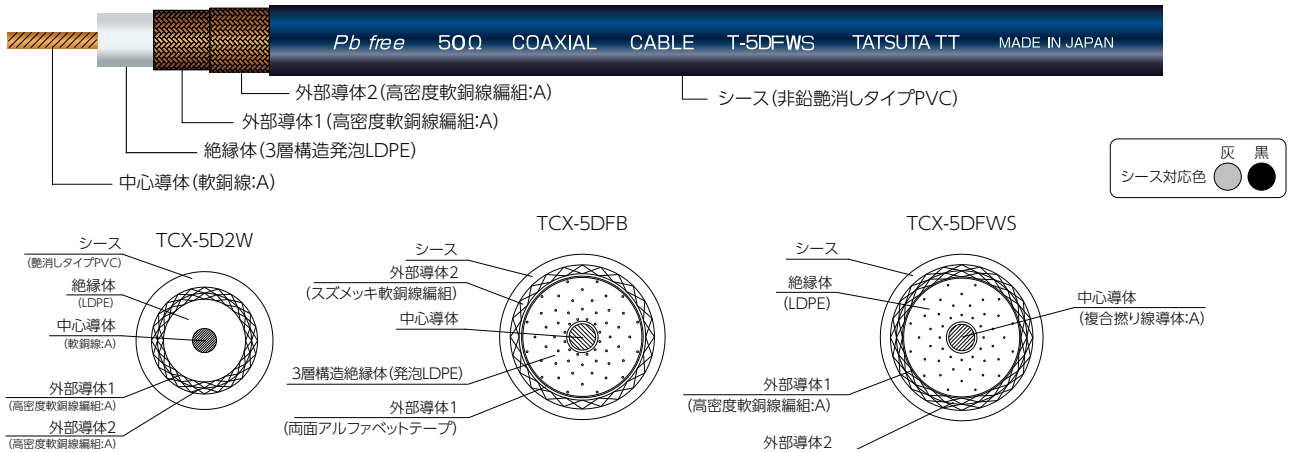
Pb free 50Ω COAXIAL CABLE T-5DFWS TATSUTA TT MADE IN JAPAN

外部導体2(高密度軟銅線編組:A)

シース(非鉛艶消しタイプPVC)

外部導体1(高密度軟銅線編組:A)

絶縁体(3層構造発泡LDPE)

中心導体(軟銅線:A)

シース対応色 灰 黒

TCX-5D2W

シース
(艶消しタイプPVC)

絶縁体
(LDPE)

中心導体
(軟銅線:A)

外部導体1
(高密度軟銅線編組:A)

外部導体2
(高密度軟銅線編組:A)

TCX-5DFB

シース

外部導体2
(スズメッキ軟銅線編組)

中心導体

3層構造絶縁体(発泡LDPE)

外部導体1
(両面アルファベットテープ)

TCX-5DFWS

シース

絶縁体
(LDPE)

中心導体
(複合撚り線導体:A)

外部導体1
(高密度軟銅線編組:A)

外部導体2